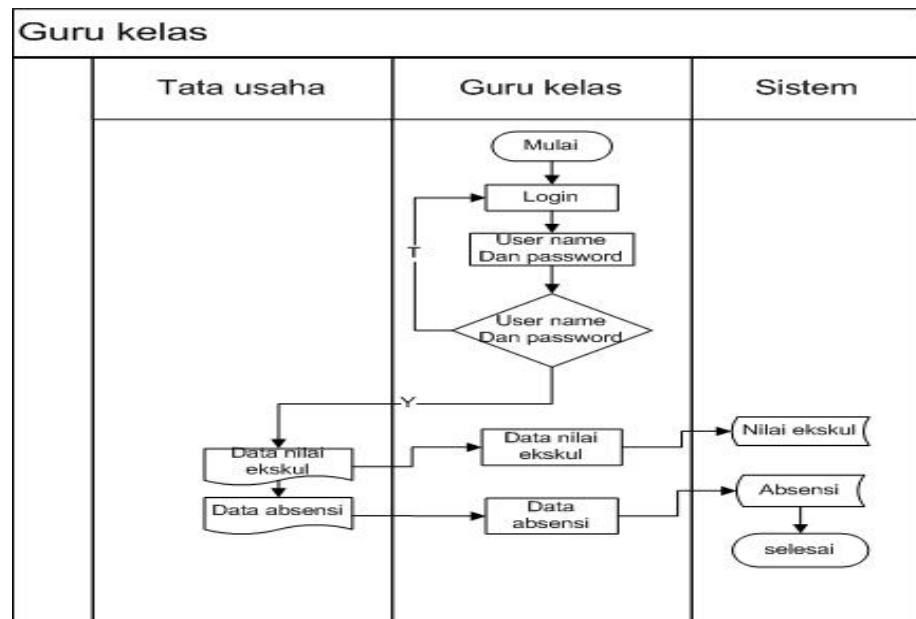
Guru kelas

Tata usaha

Guru kelas

Sistem

Mulai

Login

User name Dan password

T

User name Dan password

Y

Data nilai ekskul

Data nilai ekskul

Nilai ekskul

Data absensi

Data absensi

Absensi

selesai